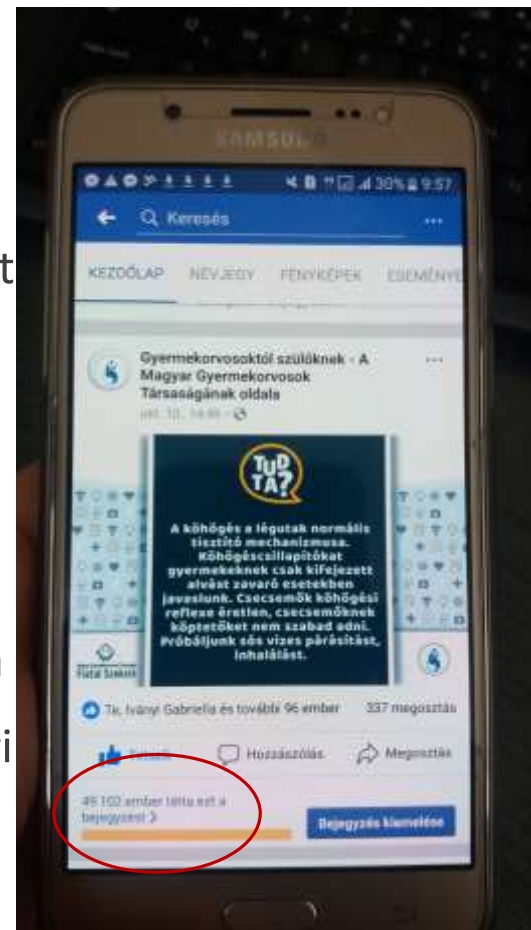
SAMSUNG

30% 9:57

Keresés

KEZDŐLAP NÉVJEGY FÉNYKÉPEK ESEMÉNYE

Gyermekorvosoktól szülőknek - A Magyar Gyermekorvosok Társaságának oldala
okt. 10. 14:46 ·

TUDTA?

A köhögés a légutak normális tisztító mechanizmusa. Köhögéscsillapítókat gyermekeknek csak kifejezett alvást zavaró esetekben javaslunk. Csecsemők köhögési reflexe éretlen, csecsemőknek köptetőket nem szabad adni. Próbáljunk sós vizes párásítást, inhalálást.

Fiatal Szakorv.

Te, Iványi Gabriella és további 96 ember 337 megosztás

Tetszik Hozzászólás Megosztás

49 102 ember látta ezt a bejegyzést

Bejegyzés kiemelése

t

i